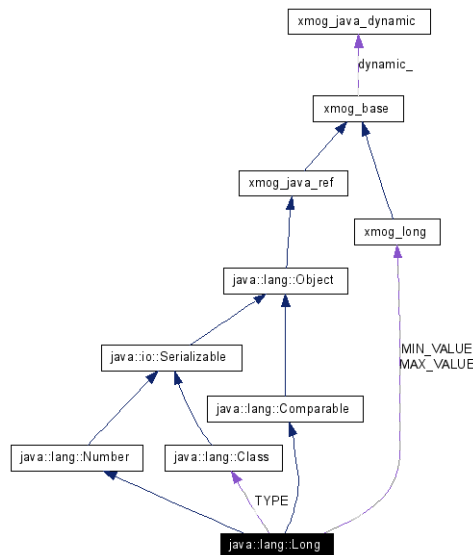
xmog_java_dynamic

dynamic_

xmog_base

xmog_java_ref

xmog_long

java::lang::Object

MIN_VALUE
MAX_VALUE

java::io::Serializable

java::lang::Comparable

java::lang::Number

java::lang::Class

TYPE

java::lang::Long